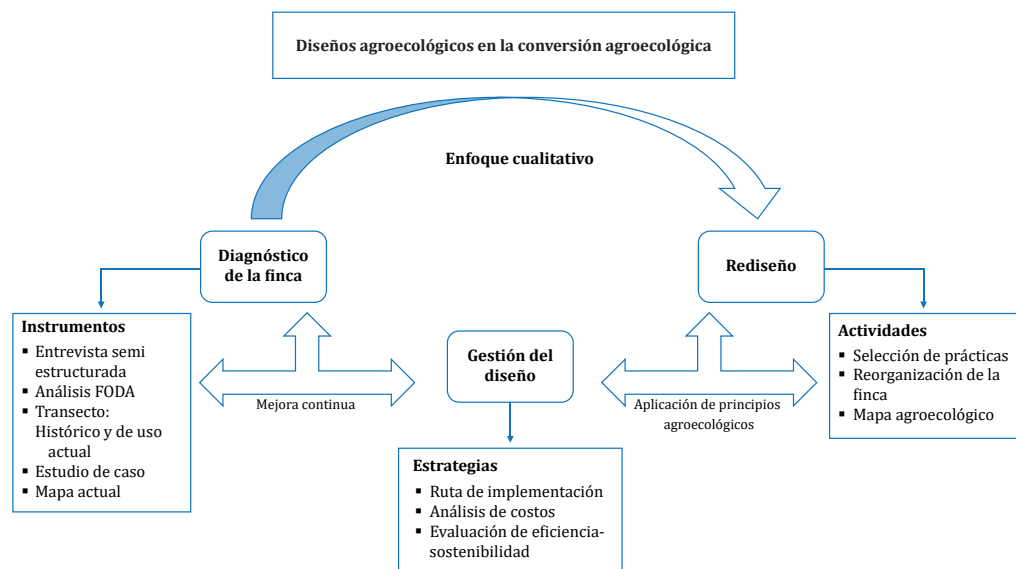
Diseños agroecológicos en la conversión agroecológica

Enfoque cualitativo

Diagnóstico de la finca

Rediseño

Instrumentos
▪ Entrevista semi estructurada
▪ Análisis FODA
▪ Transecto: Histórico y de uso actual
▪ Estudio de caso
▪ Mapa actual

Mejora continua

Gestión del diseño

Aplicación de principios agroecológicos

Actividades
▪ Selección de prácticas
▪ Reorganización de la finca
▪ Mapa agroecológico

Estrategias
▪ Ruta de implementación
▪ Análisis de costos
▪ Evaluación de eficiencia-sostenibilidad